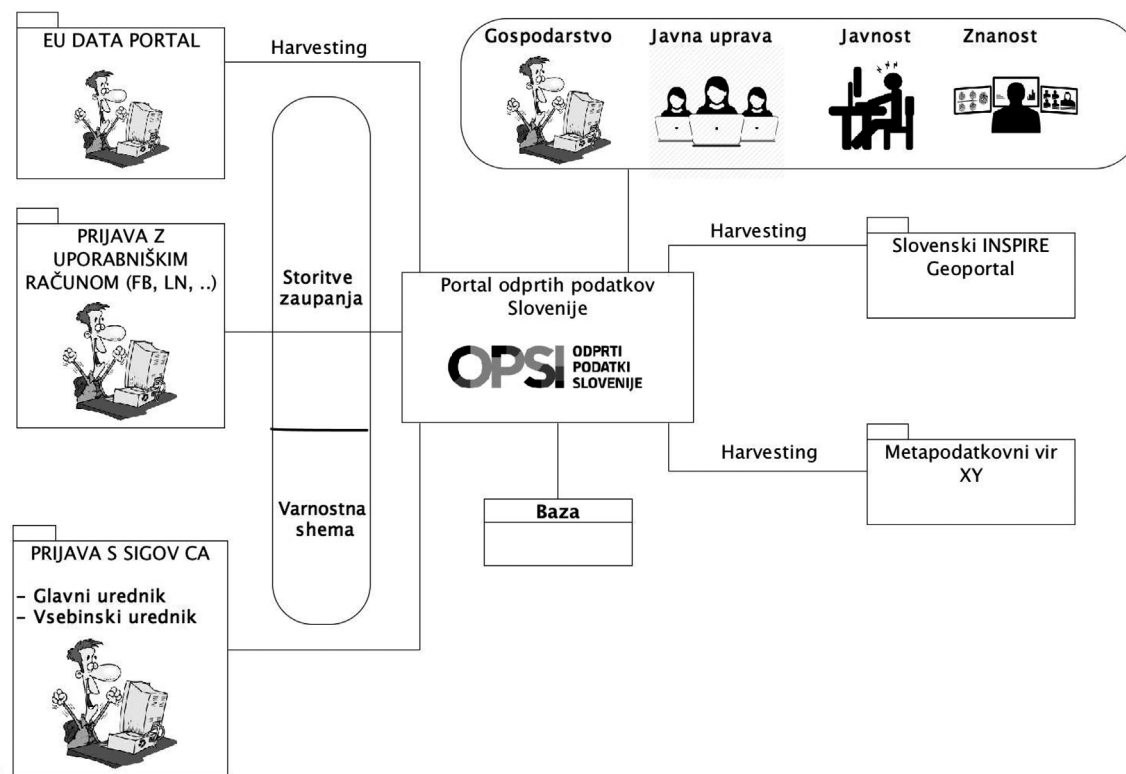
EU DATA PORTAL

Harvesting

Gospodarstvo

Javna uprava

Javnost

Znanost

PRIJAVA Z UPORABNIŠKIM RAČUNOM (FB, LN, ..)

Storitve zaupanja

Portal odprtih podatkov Slovenije

OPSI ODPRTI PODATKI SLOVENIJE

Harvesting

Slovenski INSPIRE Geoportal

Varnostna shema

Baza

Harvesting

Metapodatkovni vir XY

PRIJAVA S SIGOV CA

- Glavni urednik
- Vsebinski urednik